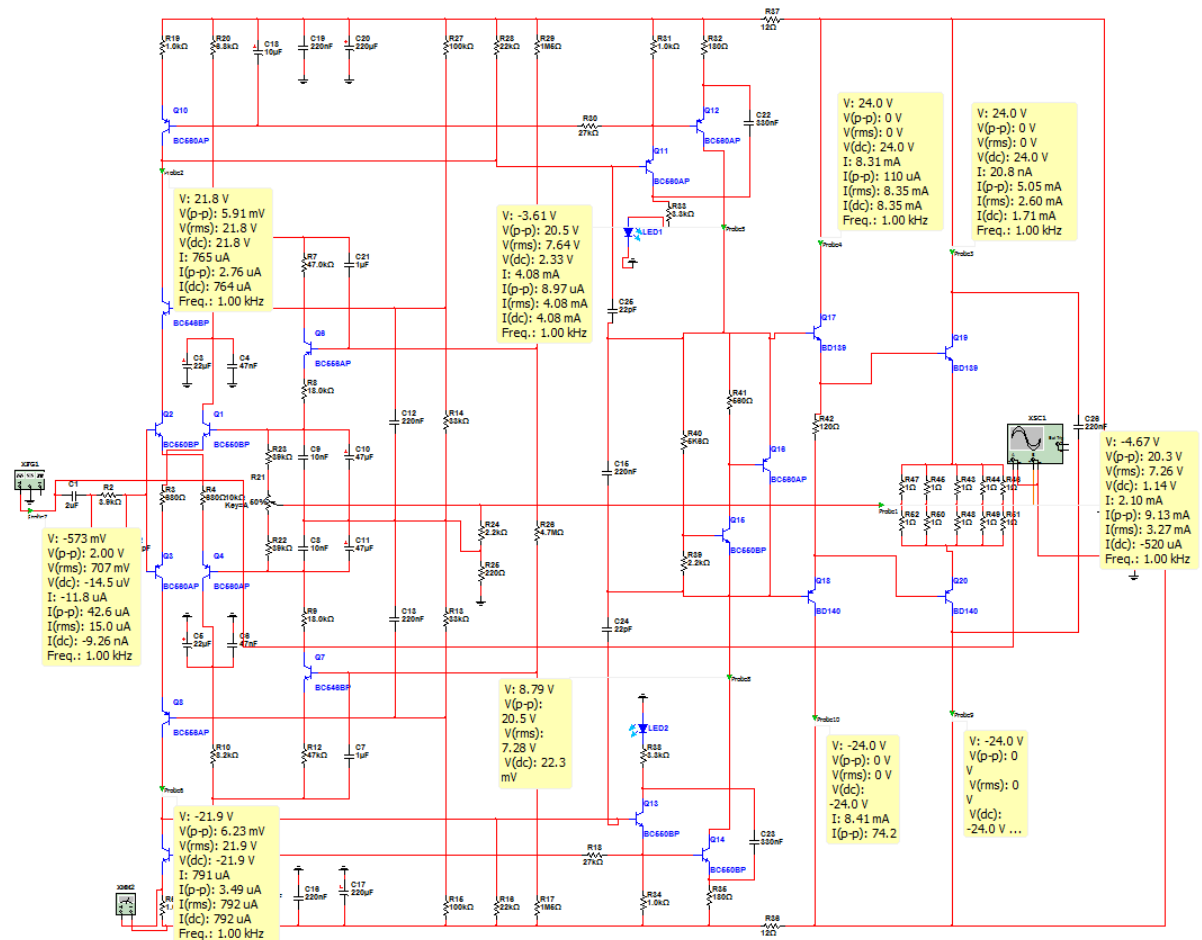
R37
12Ω

R19
1.0kΩ

R20
6.8kΩ

C18
10µF

C19
220nF

C20
220µF

R27
100kΩ

R28
22kΩ

R29
1M6Ω

R31
1.0kΩ

R32
180Ω

Q10
BC560AP

Probe2

R30
27kΩ

Q12
BC560AP

C22
330nF

Q11
BC560AP

V: 24.0 V
V(p-p): 0 V
V(rms): 0 V
V(dc): 24.0 V
I: 8.31 mA
I(p-p): 110 uA
I(rms): 8.35 mA
I(dc): 8.35 mA
Freq.: 1.00 kHz

V: 24.0 V
V(p-p): 0 V
V(rms): 0 V
V(dc): 24.0 V
I: 20.8 nA
I(p-p): 5.05 mA
I(rms): 2.60 mA
I(dc): 1.71 mA
Freq.: 1.00 kHz

V: 21.8 V
V(p-p): 5.91 mV
V(rms): 21.8 V
V(dc): 21.8 V
I: 765 uA
I(p-p): 2.76 uA
I(dc): 764 uA
Freq.: 1.00 kHz

V: -3.61 V
V(p-p): 20.5 V
V(rms): 7.64 V
V(dc): 2.33 V
I: 4.08 mA
I(p-p): 8.97 uA
I(rms): 4.08 mA
I(dc): 4.08 mA
Freq.: 1.00 kHz

R33
3.3kΩ

LED1

Probe5

Probe4

Probe3

R7
47.0kΩ

C21
1µF

BC546BP

Q6
BC556AP

C25
22pF

Q17
BD139

Q19
BD139

C3
22µF

C4
47nF

R8
18.0kΩ

R41
680Ω

Q2

Q1

C12
220nF

R14
33kΩ

R42
120Ω

XSC1

C26
220nF

BC560BP

BC560BP

R40
6K8Ω

Q16

V: -4.67 V
V(p-p): 20.3 V
V(rms): 7.26 V
V(dc): 1.14 V
I: 2.10 mA
I(p-p): 9.13 mA
I(rms): 3.27 mA
I(dc): -520 uA
Freq.: 1.00 kHz

R23
39kΩ

C9
10nF

C10
47µF

C15
220nF

BC560AP

XFG1

R21

R47 1Ω
R45 1Ω
R43 1Ω
R44 1Ω
R46 1Ω

C1
2uF

R2
3.9kΩ

R3
680Ω

R4
680Ω

10kΩ
Key=A

50%

Probe1

R52 1Ω
R50 1Ω
R48 1Ω
R49 1Ω
R51 1Ω

Probe7

R24
2.2kΩ

R26
4.7MΩ

Q15

V: -573 mV
V(p-p): 2.00 V
V(rms): 707 mV
V(dc): -14.5 uV
I: -11.8 uA
I(p-p): 42.6 uA
I(rms): 15.0 uA
I(dc): -9.26 nA
Freq.: 1.00 kHz

pF

R22
39kΩ

C8
10nF

C11
47µF

R25
220Ω

BC560BP

R39
2.2kΩ

Q3

Q4

BC560AP

BC560AP

Q18

Q20

BD140

BD140

R9
18.0kΩ

C13
220nF

R13
33kΩ

C24
22pF

C5
22µF

C6
47nF

Q7

BC546BP

Probe8

V: 8.79 V
V(p-p):
20.5 V
V(rms):
7.28 V
V(dc): 22.3
mV

Q5

BC556AP

LED2

Probe10

Probe9

R10
8.2kΩ

R12
47kΩ

C7
1µF

R38
3.3kΩ

V: -24.0 V
V(p-p): 0 V
V(rms): 0 V
V(dc):
-24.0 V
I: 8.41 mA
I(p-p): 74.2

V: -24.0 V
V(p-p): 0
V
V(rms): 0
V
V(dc):
-24.0 V ...

Probe6

V: -21.9 V
V(p-p): 6.23 mV
V(rms): 21.9 V
V(dc): -21.9 V
I: 791 uA
I(p-p): 3.49 uA
I(rms): 792 uA
I(dc): 792 uA
Freq.: 1.00 kHz

Q13

BC560BP

C23
330nF

R18
27kΩ

Q14

BC560BP

XMM2

C16
220nF

C17
220µF

R34
1.0kΩ

R35
180Ω

R15
100kΩ

R16
22kΩ

R17
1M6Ω

R36
12Ω